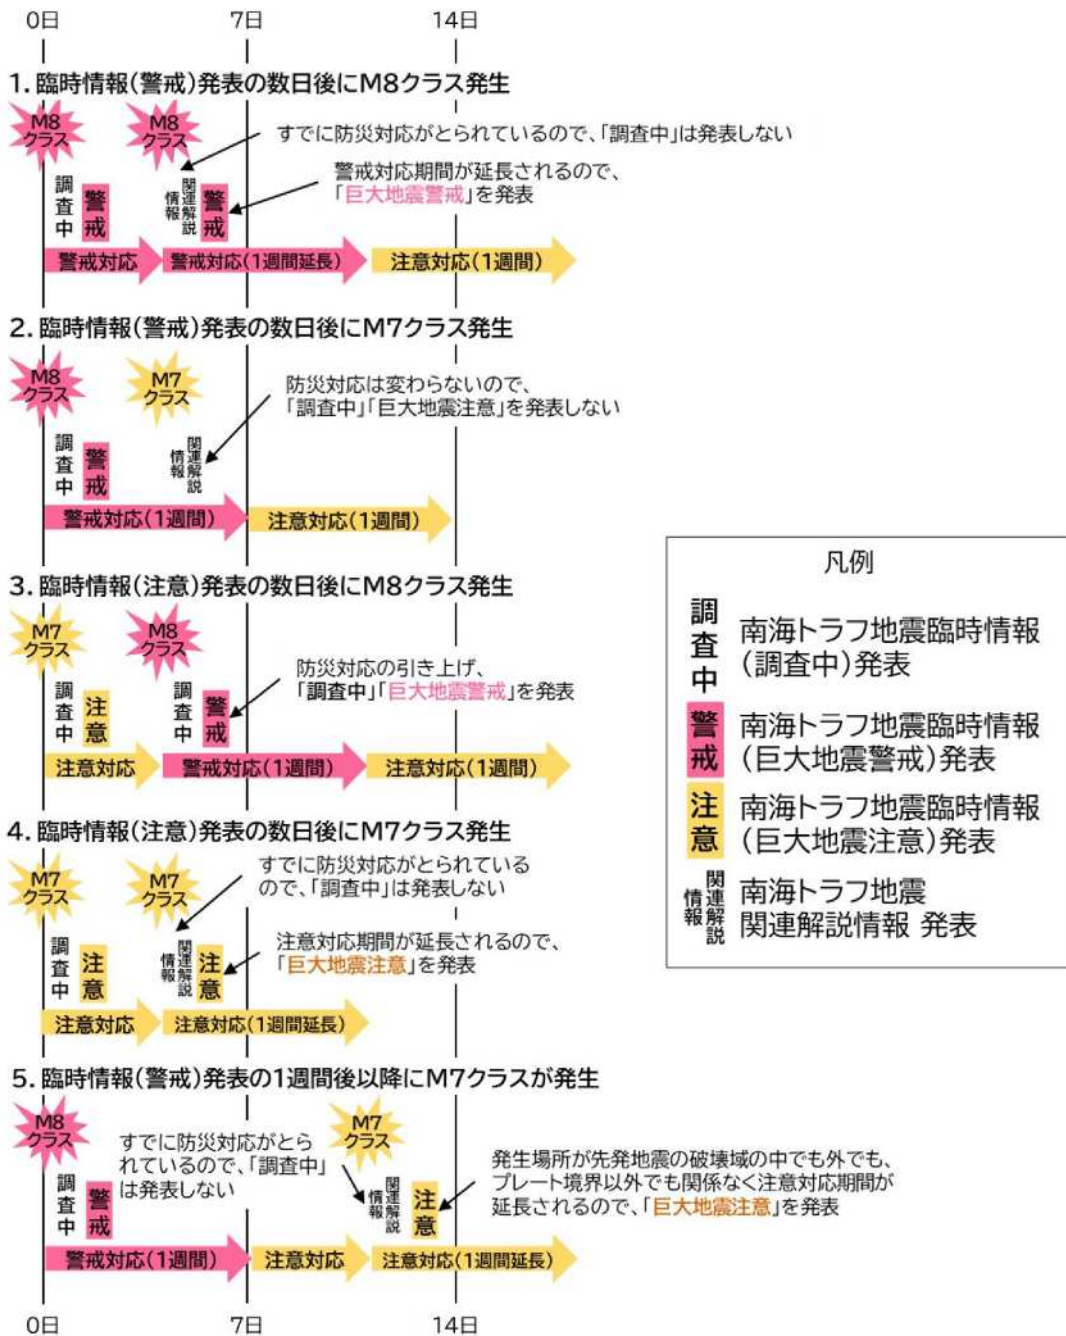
0日　7日　14日

1. 臨時情報(警戒)発表の数日後にM8クラス発生

M8クラス　M8クラス

すでに防災対応がとられているので、「調査中」は発表しない

警戒対応期間が延長されるので、「巨大地震警戒」を発表

調査中　警戒　関連解説情報　警戒

警戒対応　警戒対応(1週間延長)　注意対応(1週間)

2. 臨時情報(警戒)発表の数日後にM7クラス発生

M8クラス　M7クラス

防災対応は変わらないので、「調査中」「巨大地震注意」を発表しない

調査中　警戒　関連解説情報

警戒対応(1週間)　注意対応(1週間)

3. 臨時情報(注意)発表の数日後にM8クラス発生

M7クラス　M8クラス

防災対応の引き上げ、「調査中」「巨大地震警戒」を発表

調査中　注意　調査中　警戒

注意対応　警戒対応(1週間)　注意対応(1週間)

4. 臨時情報(注意)発表の数日後にM7クラス発生

M7クラス　M7クラス

すでに防災対応がとられているので、「調査中」は発表しない

注意対応期間が延長されるので、「巨大地震注意」を発表

調査中　注意　関連解説情報　注意

注意対応　注意対応(1週間延長)

5. 臨時情報(警戒)発表の1週間後以降にM7クラスが発生

M8クラス　M7クラス

すでに防災対応がとられているので、「調査中」は発表しない

発生場所が先発地震の破壊域の中でも外でも、プレート境界以外でも関係なく注意対応期間が延長されるので、「巨大地震注意」を発表

調査中　警戒　関連解説情報　注意

警戒対応(1週間)　注意対応　注意対応(1週間延長)

0日　7日　14日

凡例

調査中　南海トラフ地震臨時情報(調査中)発表

警戒　南海トラフ地震臨時情報(巨大地震警戒)発表

注意　南海トラフ地震臨時情報(巨大地震注意)発表

関連解説情報　南海トラフ地震関連解説情報 発表